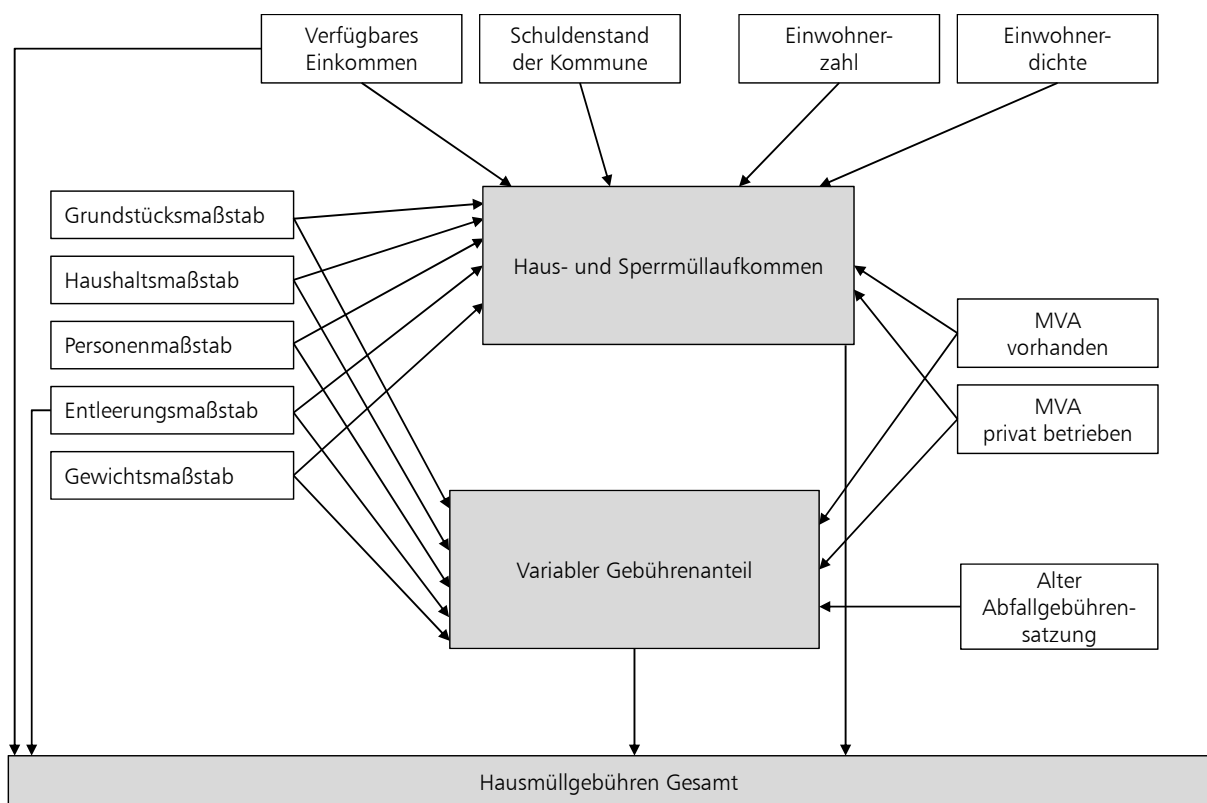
Verfügbares Einkommen

Schuldenstand der Kommune

Einwohnerzahl

Einwohnerdichte

Grundstücksmaßstab

Haushaltsmaßstab

Personenmaßstab

Entleerungsmaßstab

Gewichtsmaßstab

Haus- und Sperrmüllaufkommen

MVA vorhanden

MVA privat betrieben

Variabler Gebührenanteil

Alter Abfallgebührensatzung

Hausmüllgebühren Gesamt